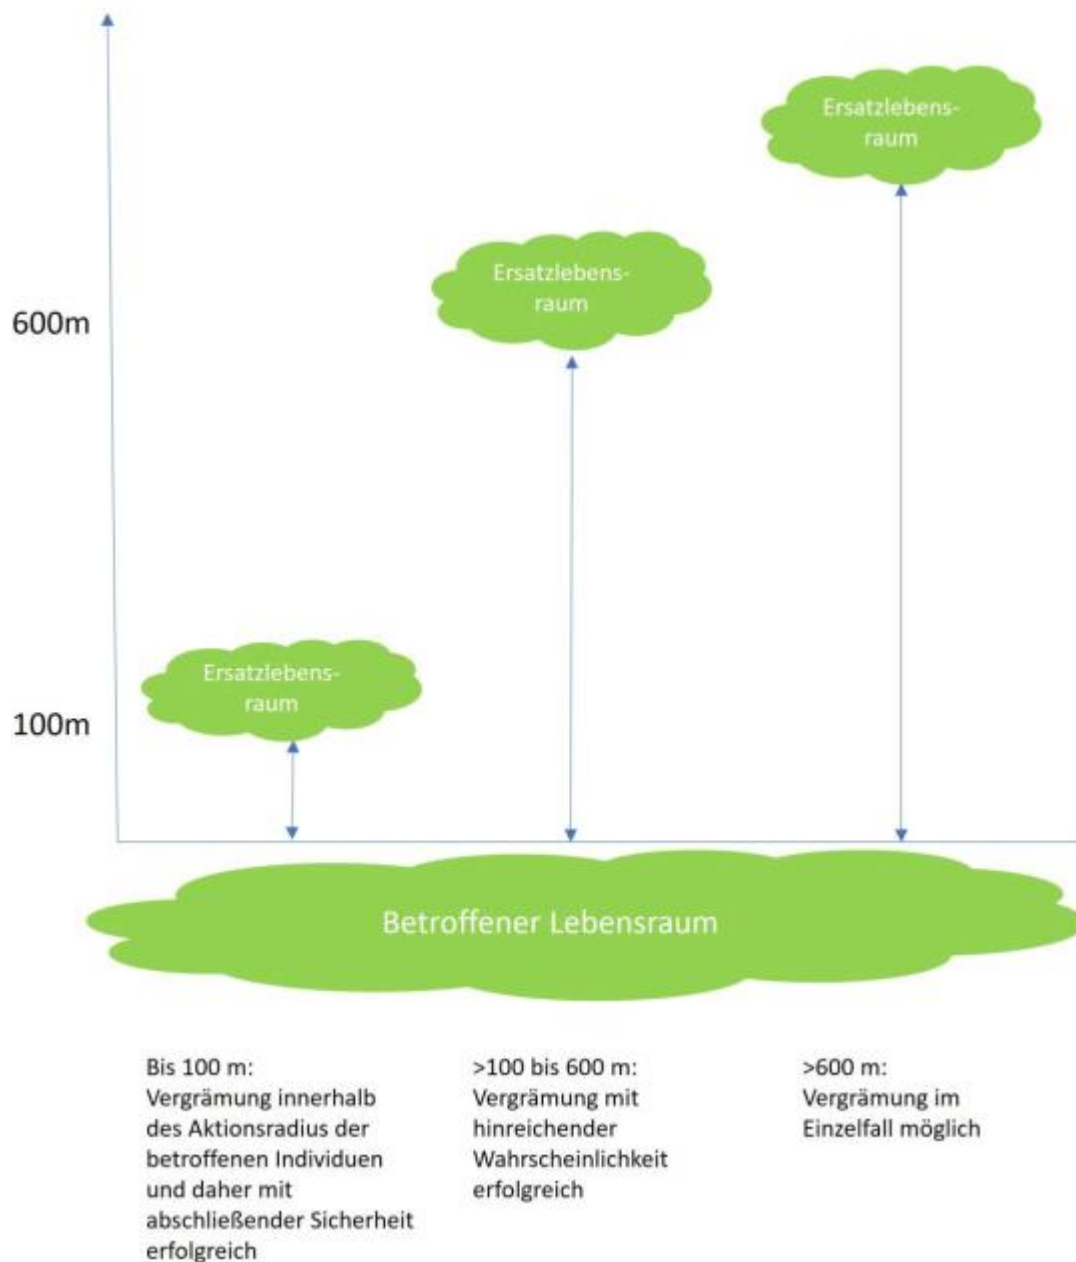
Ersatzlebensraum

Ersatzlebensraum

600m

Ersatzlebensraum

100m

Betroffener Lebensraum

Bis 100 m:
Vergrämung innerhalb des Aktionsradius der betroffenen Individuen und daher mit abschließender Sicherheit erfolgreich

>100 bis 600 m:
Vergrämung mit hinreichender Wahrscheinlichkeit erfolgreich

>600 m:
Vergrämung im Einzelfall möglich